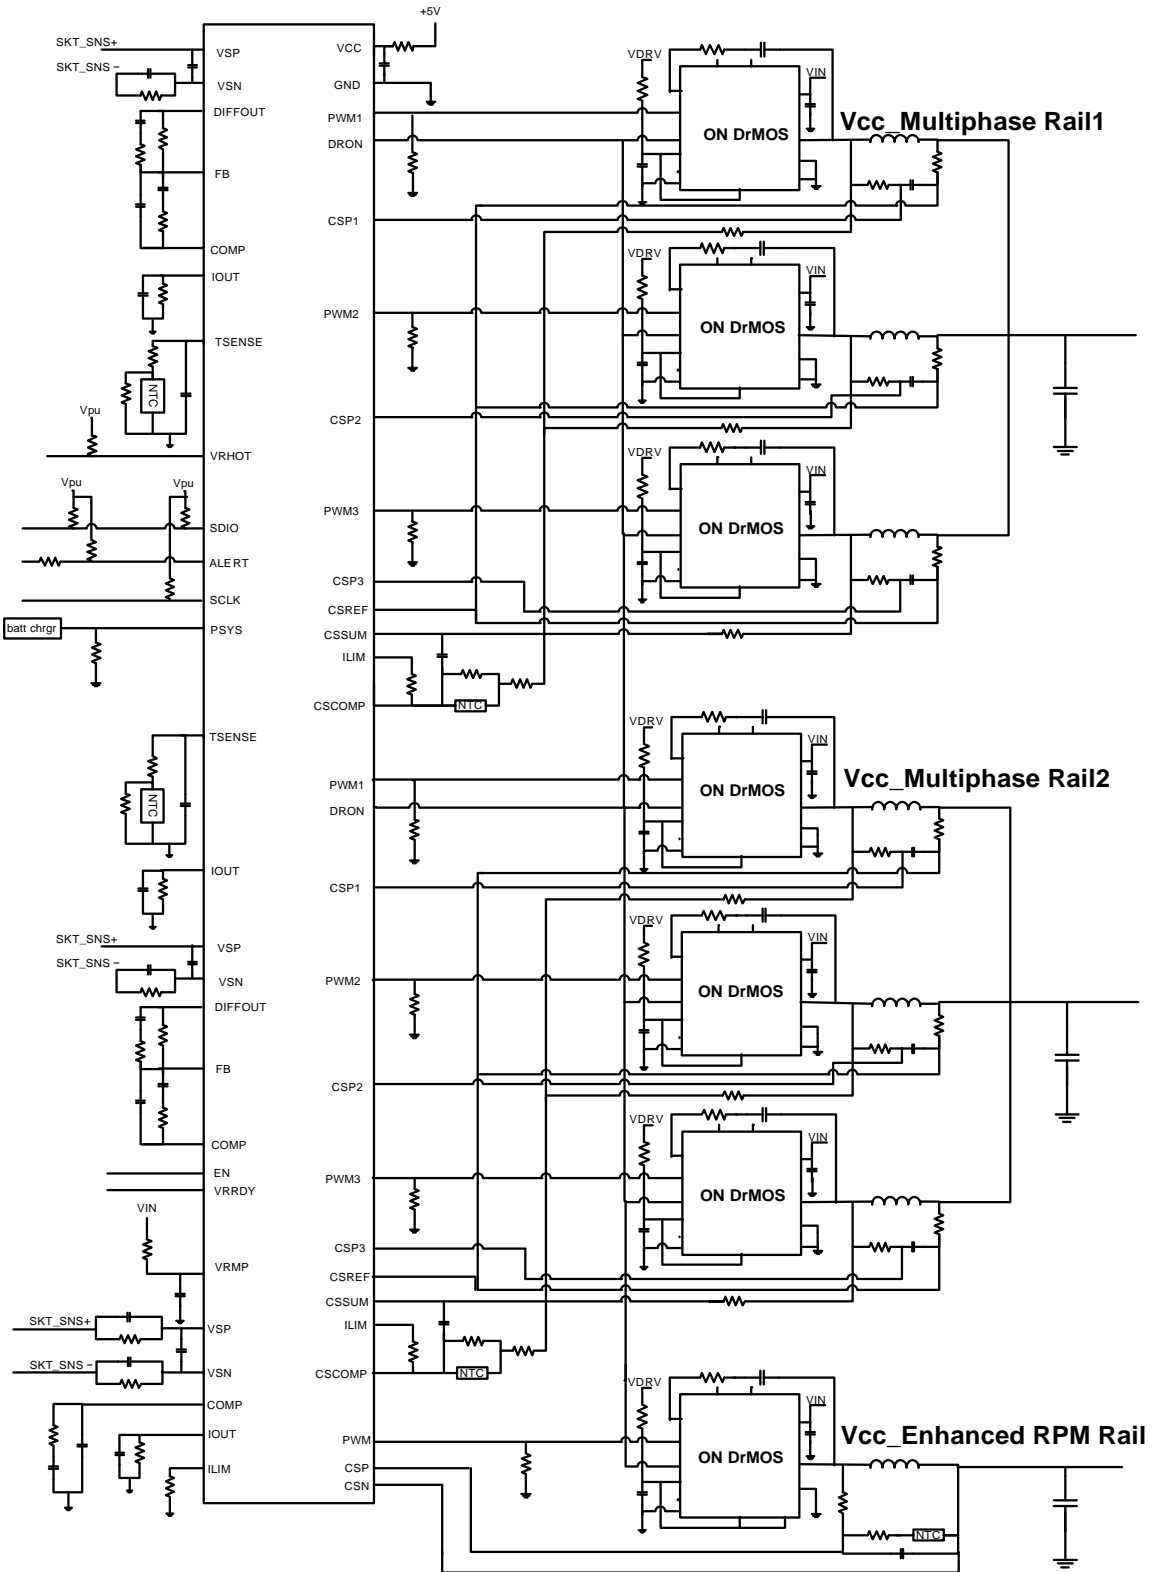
+5V
SKT_SNS+
VSP
VCC
SKT_SNS−
VSN
GND
DIFFOUT
PWM1
DRON
FB
COMP
CSP1
IOUT
PWM2
TSENSE
NTC
Vpu
CSP2
VRHOT
Vpu
Vpu
SDIO
PWM3
ALERT
CSP3
SCLK
CSREF
batt chrgr
PSYS
CSSUM
ILIM
NTC
CSCOMP
TSENSE
NTC
PWM1
DRON
IOUT
CSP1
SKT_SNS+
VSP
SKT_SNS−
VSN
PWM2
DIFFOUT
FB
CSP2
COMP
EN
VRRDY
PWM3
VIN
VRMP
CSP3
CSREF
CSSUM
SKT_SNS+
VSP
ILIM
SKT_SNS−
VSN
NTC
CSCOMP
COMP
IOUT
PWM
ILIM
CSP
CSN
NTC
VDRV
VIN
ON DrMOS
Vcc_Multiphase Rail1
VDRV
VIN
ON DrMOS
VDRV
VIN
ON DrMOS
VDRV
VIN
ON DrMOS
Vcc_Multiphase Rail2
VDRV
VIN
ON DrMOS
VDRV
VIN
ON DrMOS
VDRV
VIN
ON DrMOS
Vcc_Enhanced RPM Rail